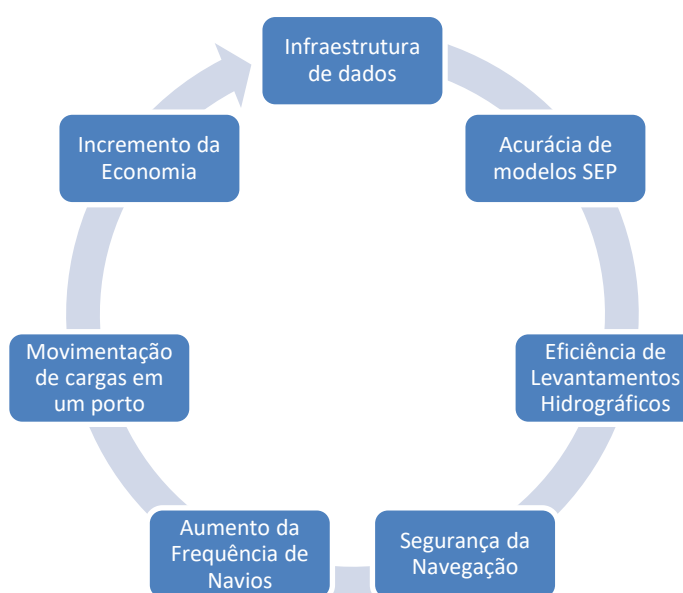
Infraestrutura de dados

Acurácia de modelos SEP

Eficiência de Levantamentos Hidrográficos

Segurança da Navegação

Aumento da Frequência de Navios

Movimentação de cargas em um porto

Incremento da Economia